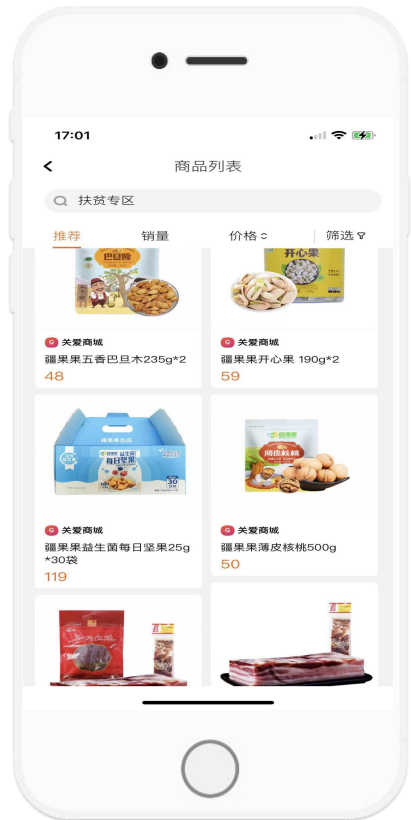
17:01

商品列表

扶贫专区

推荐 销量 价格 筛选

巴旦姆

关爱商城
疆果果五香巴旦木235g*2
48

开心果

关爱商城
疆果果开心果 190g*2
59

疆果果出品
每日坚果
30

关爱商城
疆果果益生菌每日坚果25g*30袋
119

薄皮核桃

关爱商城
疆果果薄皮核桃500g
50